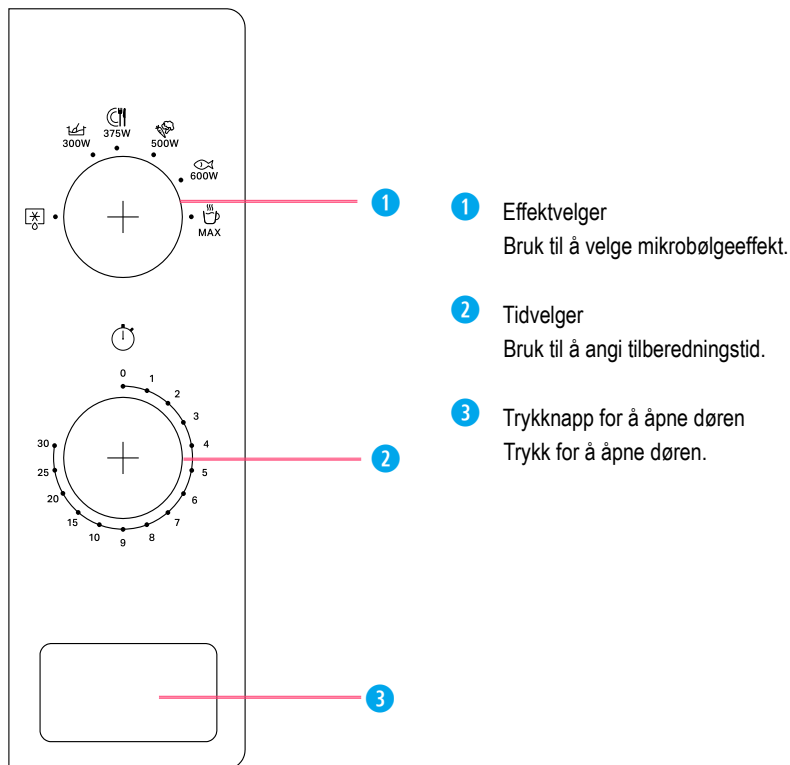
300W
375W
500W
600W
MAX

0
1
2
3
4
5
6
7
8
9
10
15
20
25
30

1
2
3

1 Effektvelger
Bruk til å velge mikrobølgeeffekt.

2 Tidvelger
Bruk til å angi tilberedningstid.

3 Trykknapp for å åpne døren
Trykk for å åpne døren.